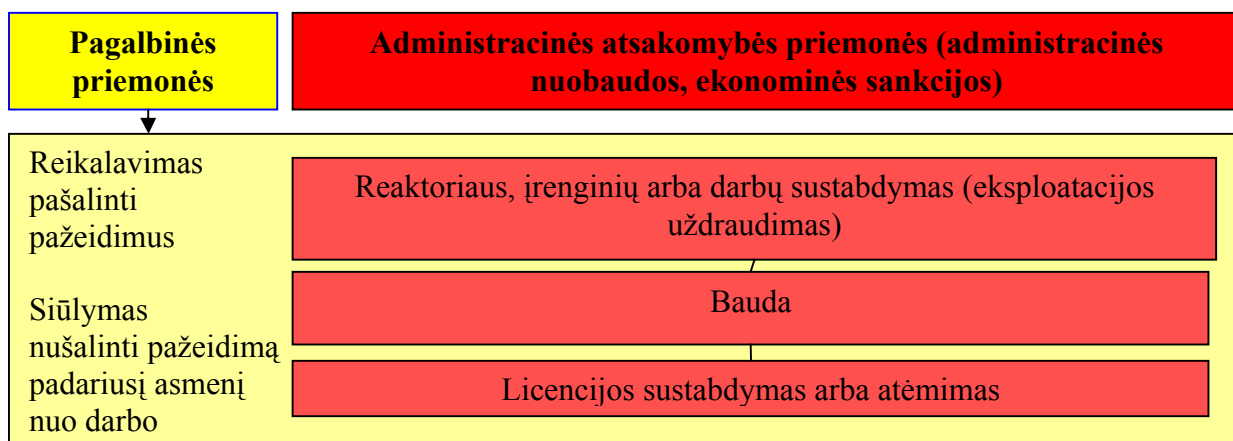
Pagalbinės priemonės

Administracinės atsakomybės priemonės (administracinės nuobaudos, ekonominės sankcijos)

Reikalavimas pašalinti pažeidimus

Siūlymas nušalinti pažeidimą padariusį asmenį nuo darbo

Reaktoriaus, įrenginių arba darbų sustabdymas (eksploatacijos uždraudimas)

Bauda

Licencijos sustabdymas arba atėmimas